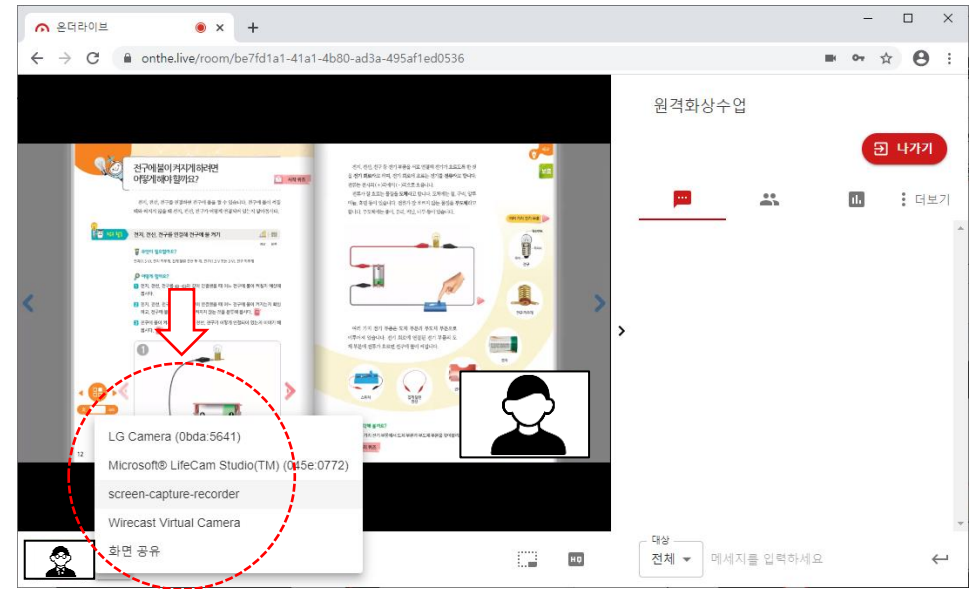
온더라이브

onthe.live/room/be7fd1a1-41a1-4b80-ad3a-495af1ed0536

원격화상수업

나가기

더보기

전구에 불이 켜지게 하려면 어떻게 해야 할까요?

LG Camera (0bda:5641)

Microsoft® LifeCam Studio(TM) (045e:0772)

screen-capture-recorder

Wirecast Virtual Camera

화면 공유

대상

전체

메세지를 입력하세요